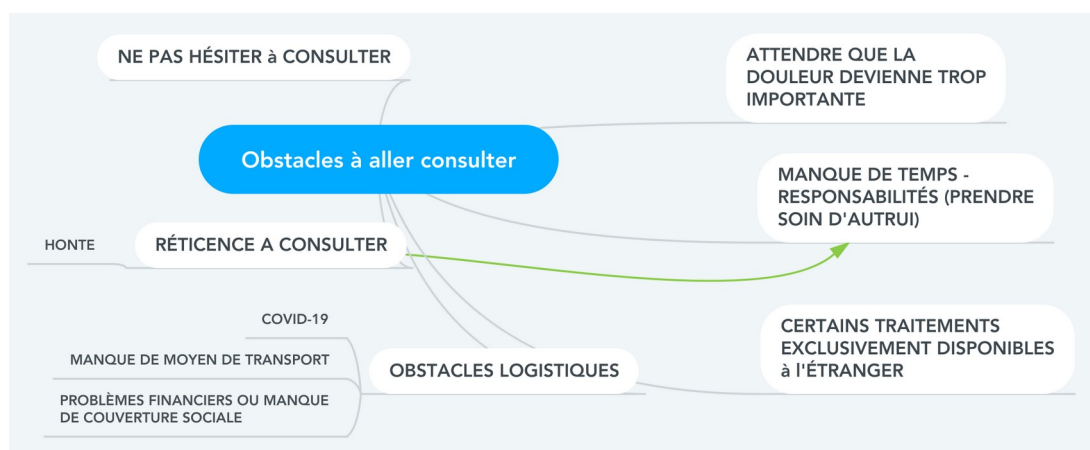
Obstacles à aller consulter

NE PAS HÉSITER à CONSULTER

ATTENDRE QUE LA DOULEUR DEVIENNE TROP IMPORTANTE

MANQUE DE TEMPS - RESPONSABILITÉS (PRENDRE SOIN D'AUTRUI)

RÉTICENCE A CONSULTER

HONTE

OBSTACLES LOGISTIQUES

COVID-19

MANQUE DE MOYEN DE TRANSPORT

PROBLÈMES FINANCIERS OU MANQUE DE COUVERTURE SOCIALE

CERTAINS TRAITEMENTS EXCLUSIVEMENT DISPONIBLES à l'ÉTRANGER